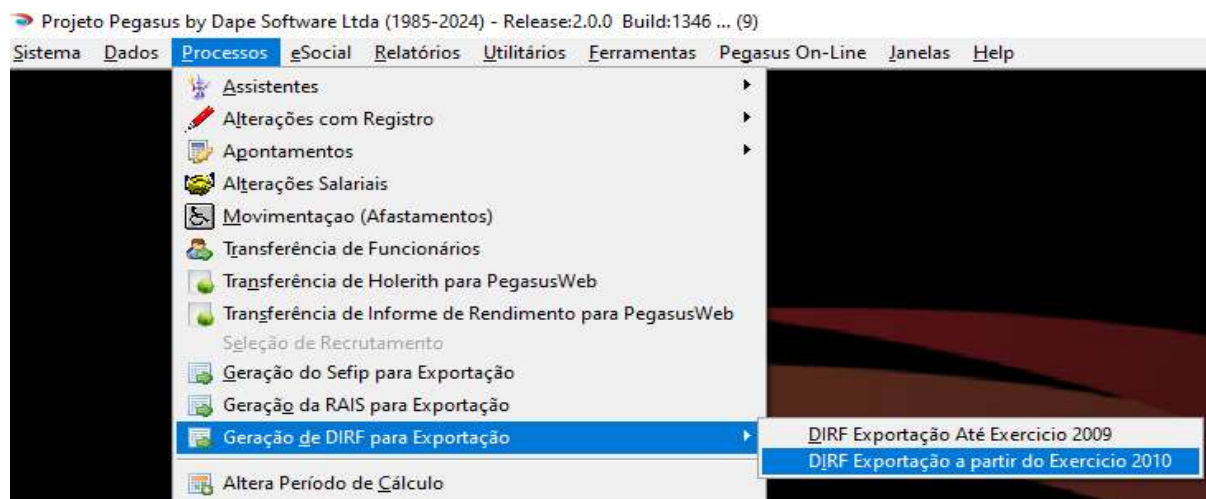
Projeto Pegasus by Dape Software Ltda (1985-2024) - Release:2.0.0 Build:1346 ... (9)

Sistema Dados Processos eSocial Relatórios Utilitários Ferramentas Pegasus On-Line Janelas Help

Assistentes
Alterações com Registro
Apontamentos
Alterações Salariais
Movimentaçao (Afastamentos)
Transferência de Funcionários
Transferência de Holerith para PegasusWeb
Transferência de Informe de Rendimento para PegasusWeb
Seleção de Recrutamento
Geração do Sefip para Exportação
Geração da RAIS para Exportação
Geração de DIRF para Exportação
Altera Período de Cálculo

DIRF Exportação Até Exercicio 2009
DIRF Exportação a partir do Exercicio 2010